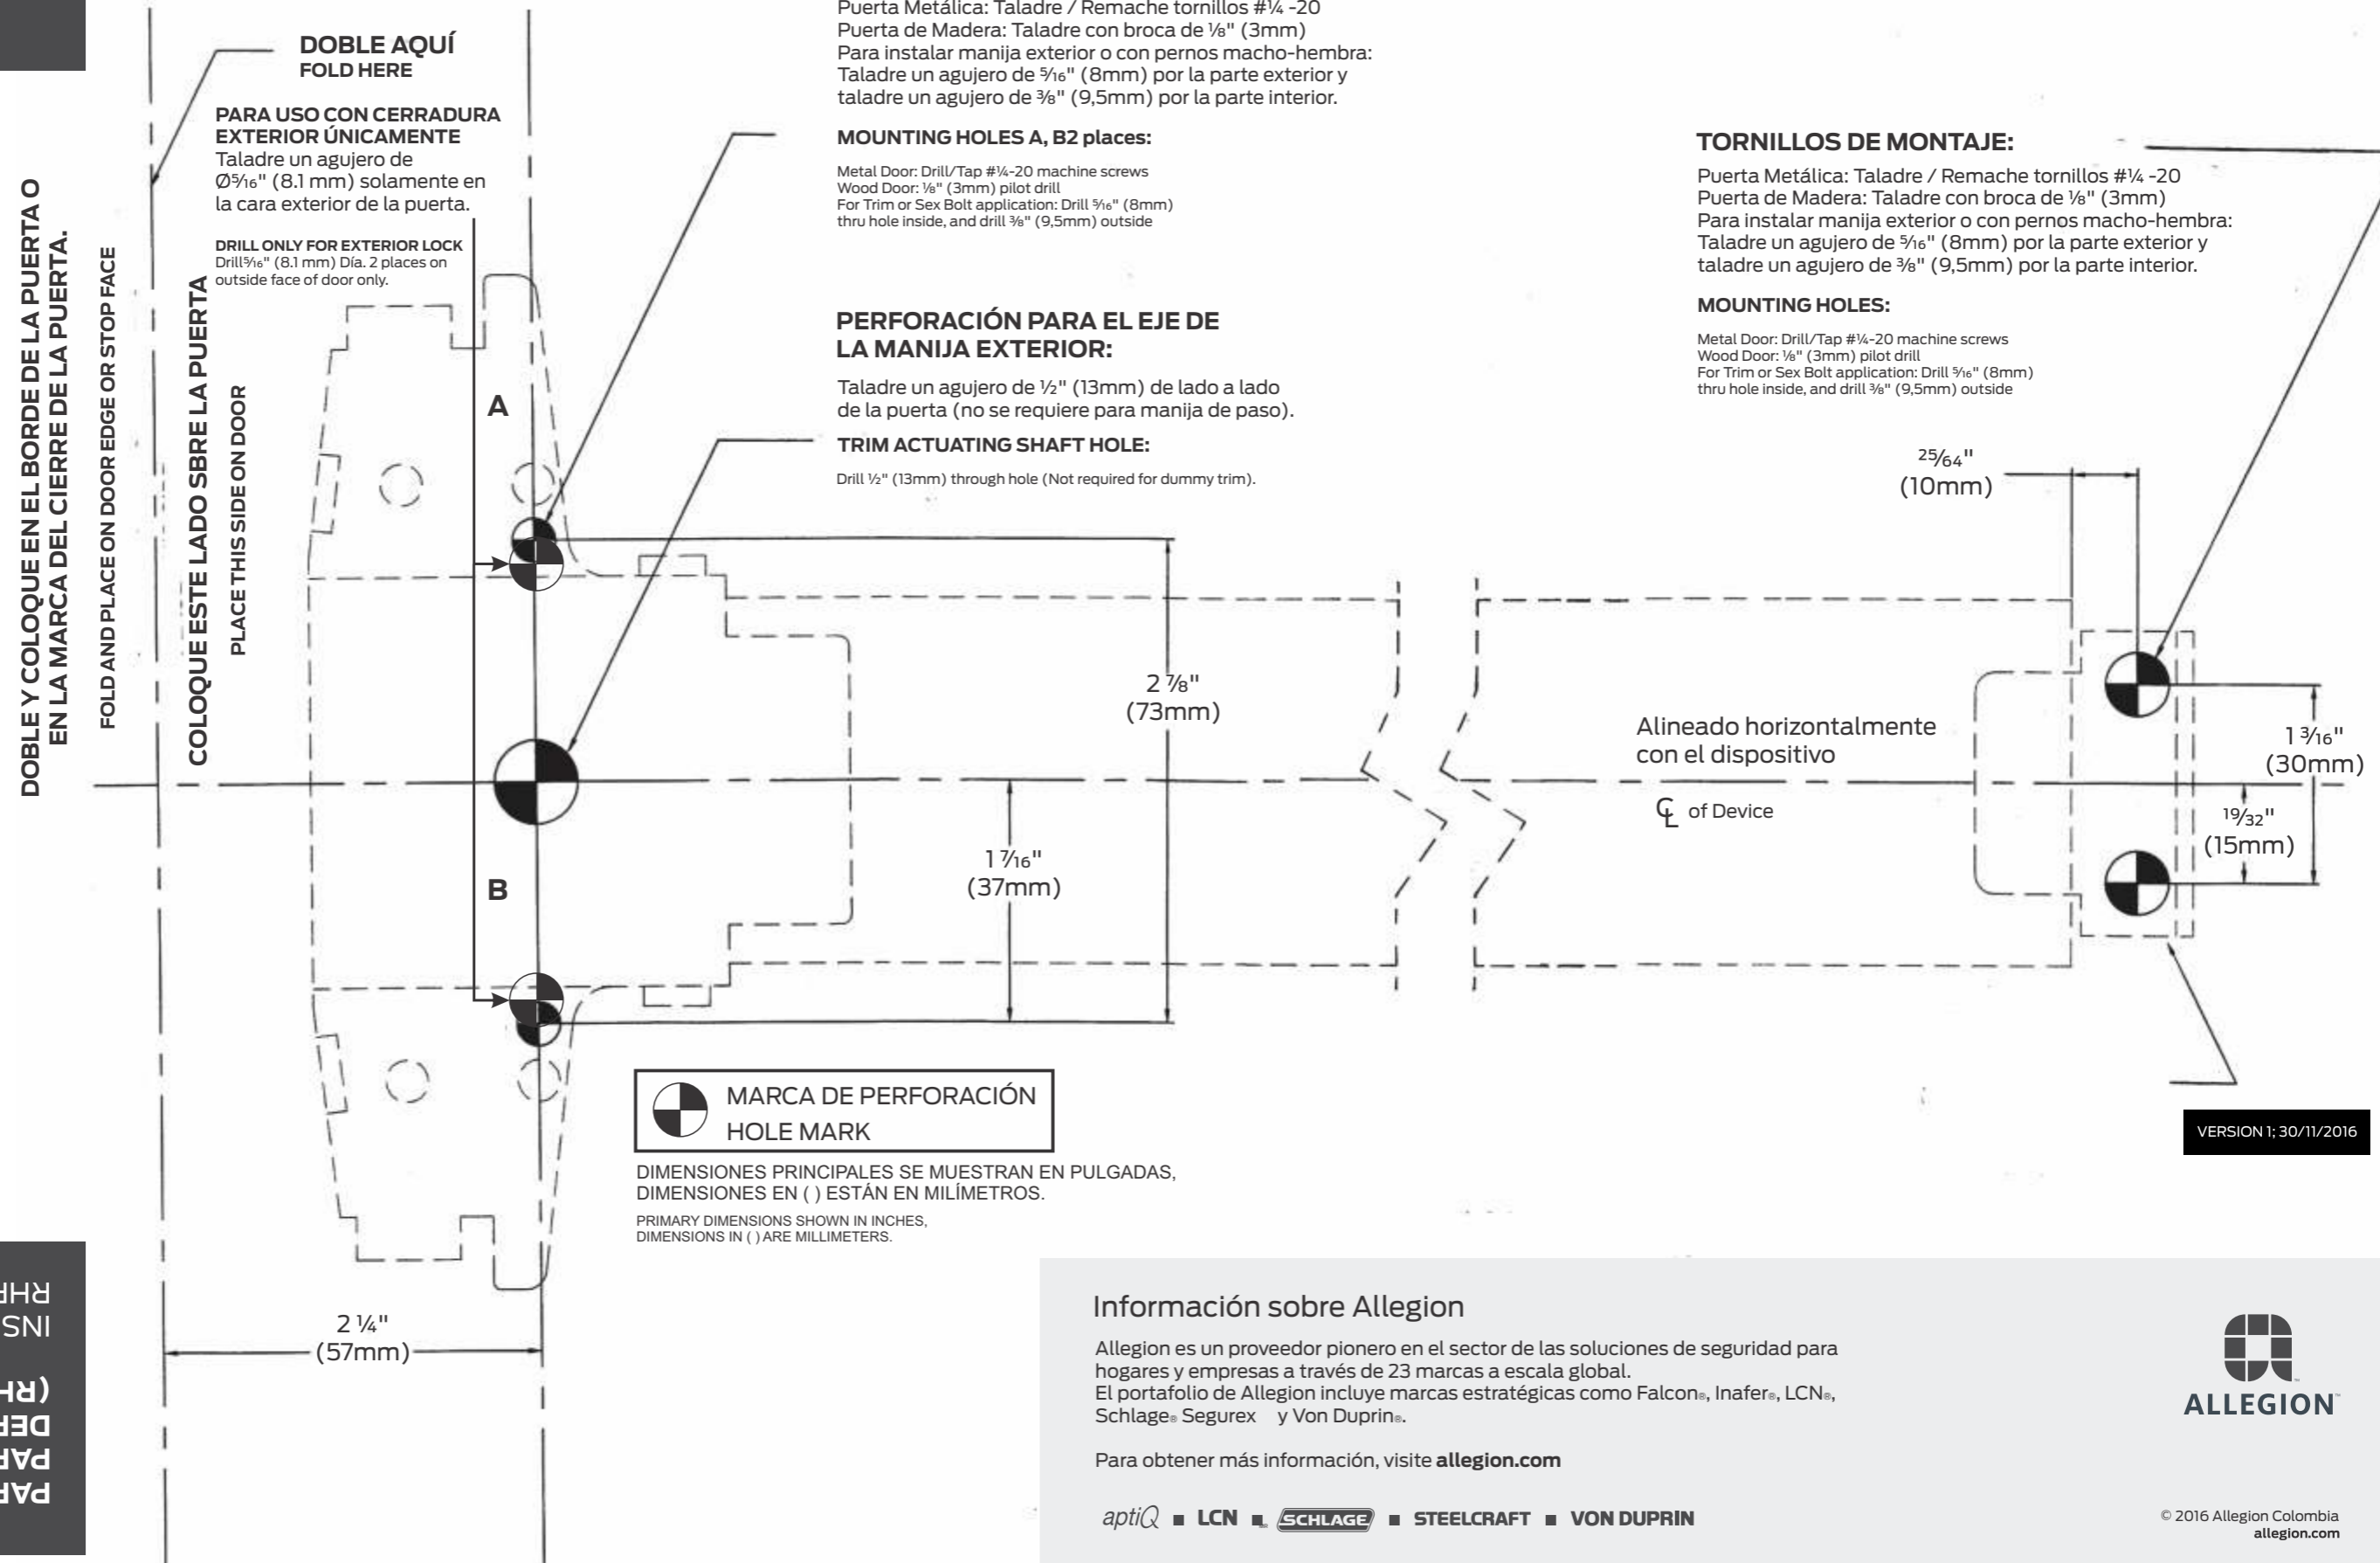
DOBLE AQUÍ
FOLD HERE

PARA USO CON CERRADURA EXTERIOR ÚNICAMENTE
Taladre un agujero de Ø5⁄16" (8.1 mm) solamente en la cara exterior de la puerta.

DRILL ONLY FOR EXTERIOR LOCK
Drill5⁄16" (8.1 mm) Día. 2 places on outside face of door only.

DOBLE Y COLOQUE EN EL BORDE DE LA PUERTA O EN LA MARCA DEL CIERRE DE LA PUERTA.
FOLD AND PLACE ON DOOR EDGE OR STOP FACE
COLOQUE ESTE LADO SBRE LA PUERTA
PLACE THIS SIDE ON DOOR

Puerta Metálica: Taladre / Remache tornillos #¼ -20
Puerta de Madera: Taladre con broca de ⅛" (3mm)
Para instalar manija exterior o con pernos macho-hembra: Taladre un agujero de 5⁄16" (8mm) por la parte exterior y taladre un agujero de ⅜" (9,5mm) por la parte interior.

MOUNTING HOLES A, B2 places:
Metal Door: Drill/Tap #¼-20 machine screws
Wood Door: ⅛" (3mm) pilot drill
For Trim or Sex Bolt application: Drill 5⁄16" (8mm) thru hole inside, and drill ⅜" (9,5mm) outside

PERFORACIÓN PARA EL EJE DE LA MANIJA EXTERIOR:
Taladre un agujero de ½" (13mm) de lado a lado de la puerta (no se requiere para manija de paso).
TRIM ACTUATING SHAFT HOLE:
Drill ½" (13mm) through hole (Not required for dummy trim).

TORNILLOS DE MONTAJE:
Puerta Metálica: Taladre / Remache tornillos #¼ -20
Puerta de Madera: Taladre con broca de ⅛" (3mm)
Para instalar manija exterior o con pernos macho-hembra: Taladre un agujero de 5⁄16" (8mm) por la parte exterior y taladre un agujero de ⅜" (9,5mm) por la parte interior.

MOUNTING HOLES:
Metal Door: Drill/Tap #¼-20 machine screws
Wood Door: ⅛" (3mm) pilot drill
For Trim or Sex Bolt application: Drill 5⁄16" (8mm) thru hole inside, and drill ⅜" (9,5mm) outside

A
B
25⁄64" (10mm)
2 ⅞" (73mm)
1 7⁄16" (37mm)
Alineado horizontalmente con el dispositivo
℄ of Device
1 3⁄16" (30mm)
19⁄32" (15mm)
2 ¼" (57mm)

MARCA DE PERFORACIÓN
HOLE MARK

DIMENSIONES PRINCIPALES SE MUESTRAN EN PULGADAS, DIMENSIONES EN ( ) ESTÁN EN MILÍMETROS.
PRIMARY DIMENSIONS SHOWN IN INCHES, DIMENSIONS IN ( ) ARE MILLIMETERS.

VERSION 1; 30/11/2016

Información sobre Allegion
Allegion es un proveedor pionero en el sector de las soluciones de seguridad para hogares y empresas a través de 23 marcas a escala global.
El portafolio de Allegion incluye marcas estratégicas como Falcon®, Inafer®, LCN®, Schlage® Segurex y Von Duprin®.

Para obtener más información, visite allegion.com

aptiQ ■ LCN ■ SCHLAGE ■ STEELCRAFT ■ VON DUPRIN

ALLEGION
© 2016 Allegion Colombia
allegion.com

RHF
INS
(RH
DEF
PAF
PAF